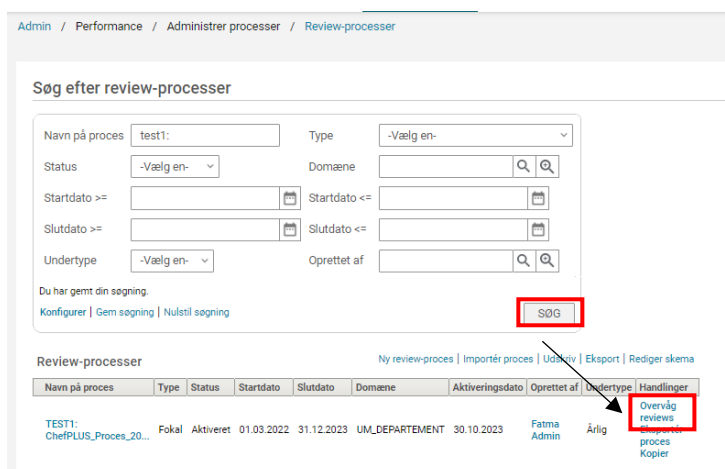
Admin / Performance / Administrer processer / Review-processer

Søg efter review-processer

Navn på proces test1:
Type -Vælg en-
Status -Vælg en-
Domæne
Startdato >=
Startdato <=
Slutdato >=
Slutdato <=
Undertype -Vælg en-
Oprettet af

Du har gemt din søgning.
Konfigurer | Gem søgning | Nulstil søgning

SØG

Review-processer

Ny review-proces | Importér proces | Udskriv | Eksport | Rediger skema

| Navn på proces | Type | Status | Startdato | Slutdato | Domæne | Aktiveringsdato | Oprettet af | Undertype | Handlinger |
|---|---|---|---|---|---|---|---|---|---|
| TEST1: ChefPLUS_Proces_20... | Fokal | Aktiveret | 01.03.2022 | 31.12.2023 | UM_DEPARTEMENT | 30.10.2023 | Fatma Admin | Årlig | Overvåg reviews Eksportér proces Kopier |